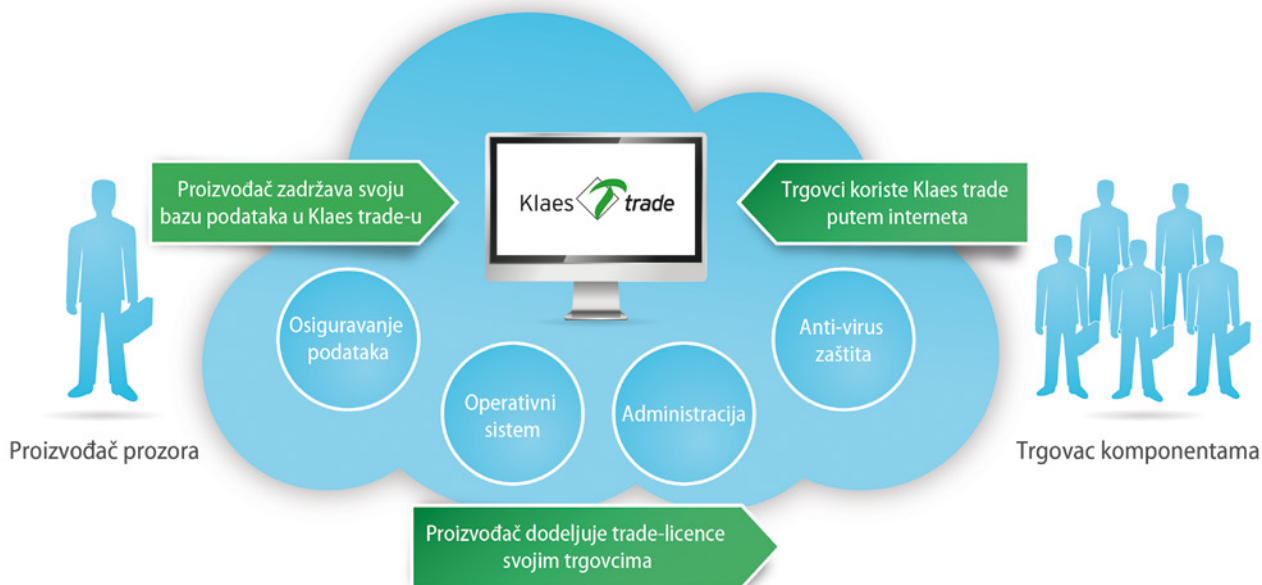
Proizvođač zadržava svoju bazu podataka u Klaes trade-u

Klaes trade

Trgovci koriste Klaes trade putem interneta

Osiguravanje podataka

Anti-virus zaštita

Operativni sistem

Administracija

Proizvođač prozora

Trgovac komponentama

Proizvođač dodeljuje trade-licence svojim trgovcima